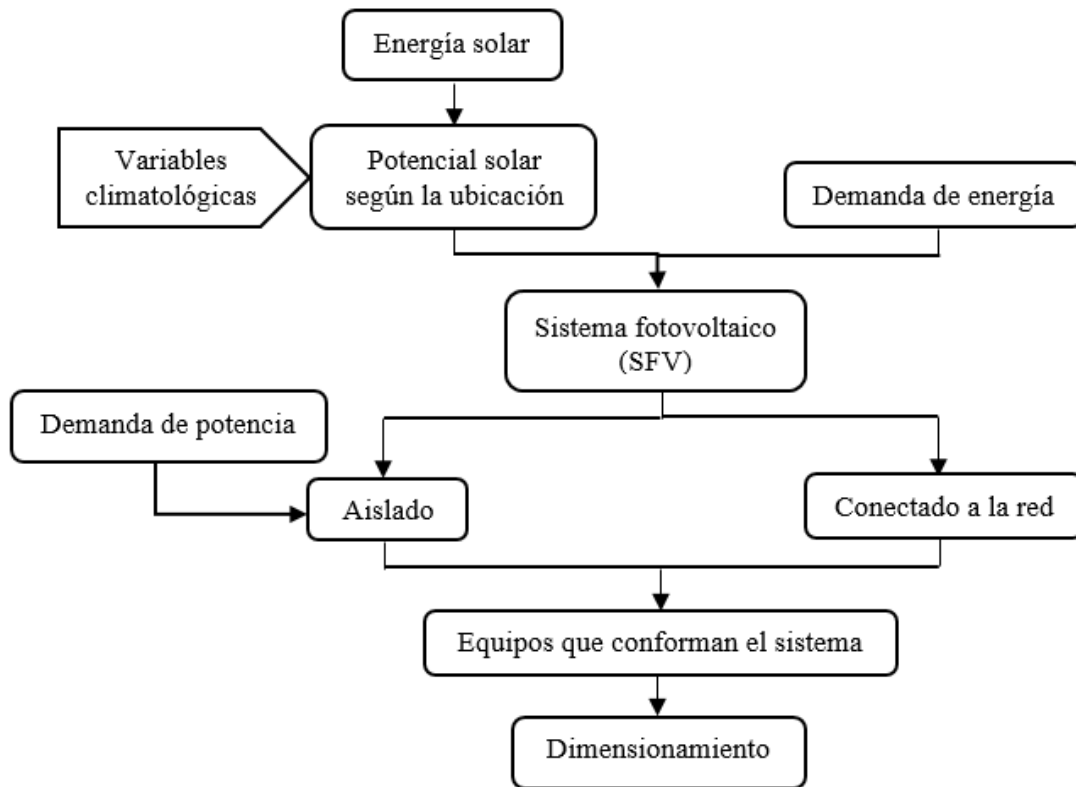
Energía solar

Variables climatológicas

Potencial solar según la ubicación

Demanda de energía

Sistema fotovoltaico (SFV)

Demanda de potencia

Aislado

Conectado a la red

Equipos que conforman el sistema

Dimensionamiento